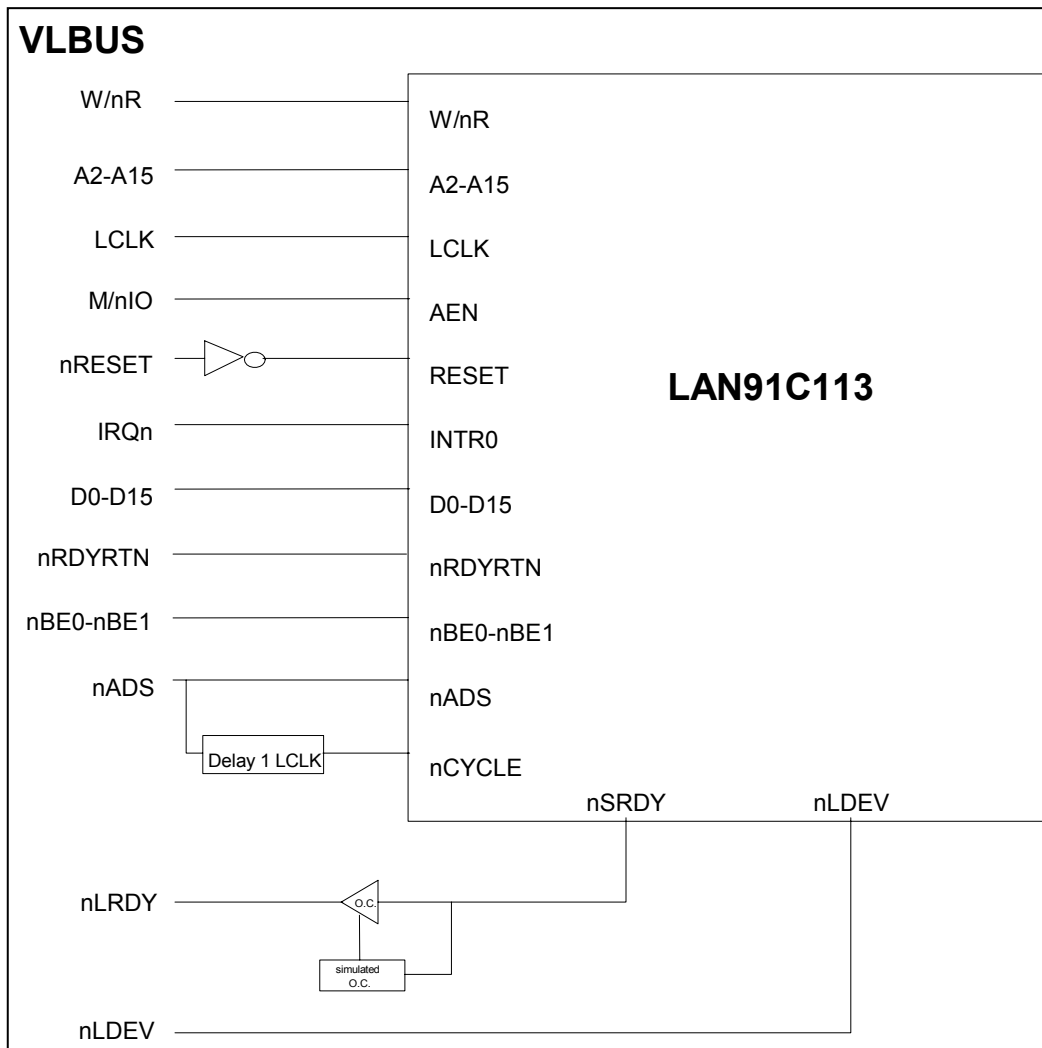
VLBUS

W/nR
A2-A15
LCLK
M/nIO
nRESET
IRQn
D0-D15
nRDYRTN
nBE0-nBE1
nADS

Delay 1 LCLK

W/nR
A2-A15
LCLK
AEN
RESET
INTR0
D0-D15
nRDYRTN
nBE0-nBE1
nADS
nCYCLE

LAN91C113

nSRDY
nLDEV

nLRDY

O.C.

simulated O.C.

nLDEV